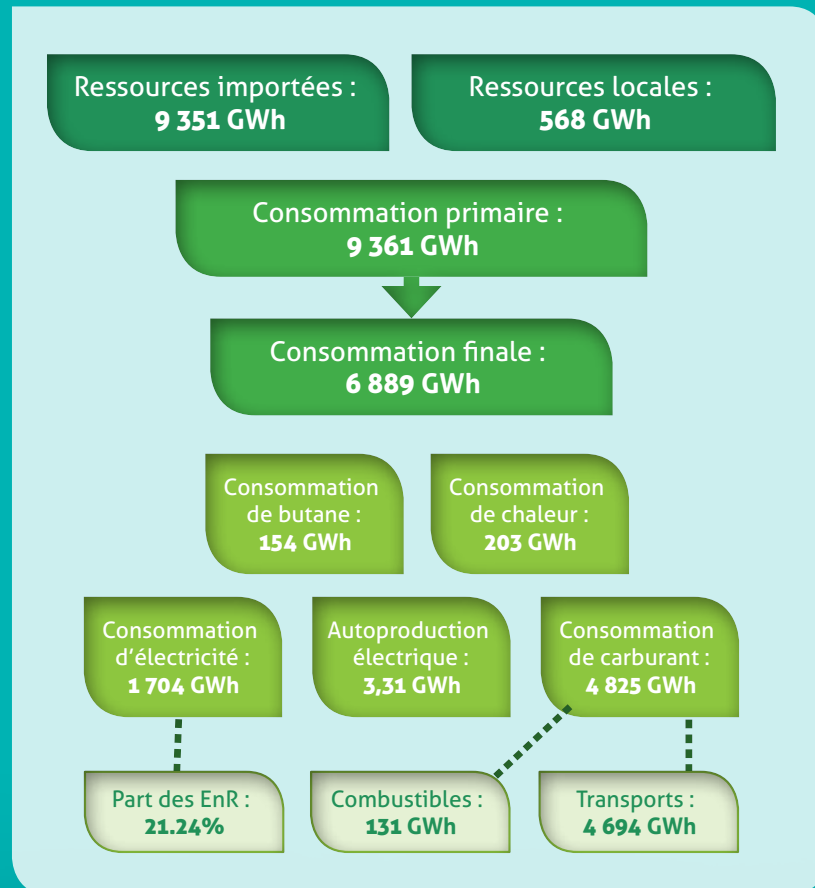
Ressources importées :
**9 351 GWh**

Ressources locales :
**568 GWh**

Consommation primaire :
**9 361 GWh**

Consommation finale :
**6 889 GWh**

Consommation de butane :
**154 GWh**

Consommation de chaleur :
**203 GWh**

Consommation d'électricité :
**1 704 GWh**

Autoproduction électrique :
**3,31 GWh**

Consommation de carburant :
**4 825 GWh**

Part des EnR :
**21.24%**

Combustibles :
**131 GWh**

Transports :
**4 694 GWh**